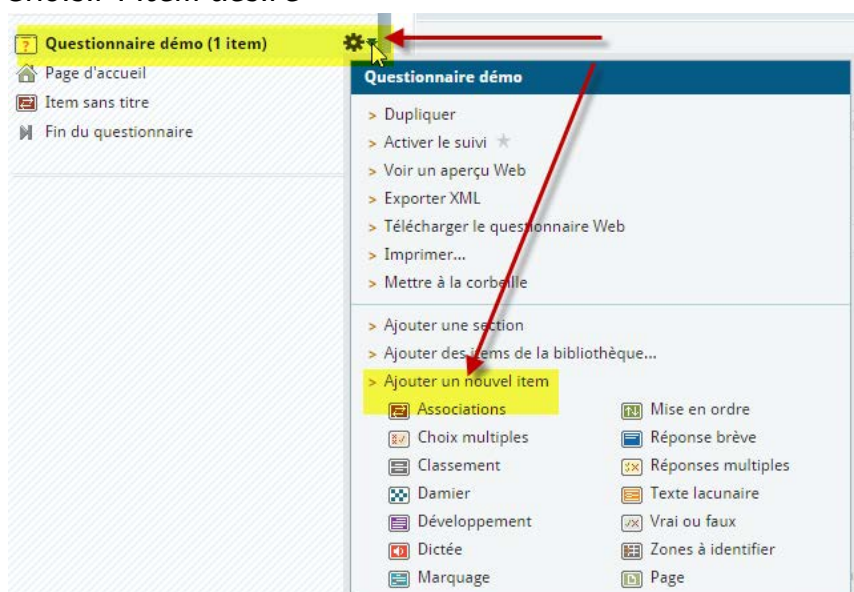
Choisir l'item désiré

Questionnaire démo (1 item)
Page d'accueil
Item sans titre
Fin du questionnaire

Questionnaire démo
> Dupliquer
> Activer le suivi
> Voir un aperçu Web
> Exporter XML
> Télécharger le questionnaire Web
> Imprimer...
> Mettre à la corbeille
> Ajouter une section
> Ajouter des items de la bibliothèque...
> Ajouter un nouvel item

Associations
Choix multiples
Classement
Damier
Développement
Dictée
Marquage

Mise en ordre
Réponse brève
Réponses multiples
Texte lacunaire
Vrai ou faux
Zones à identifier
Page